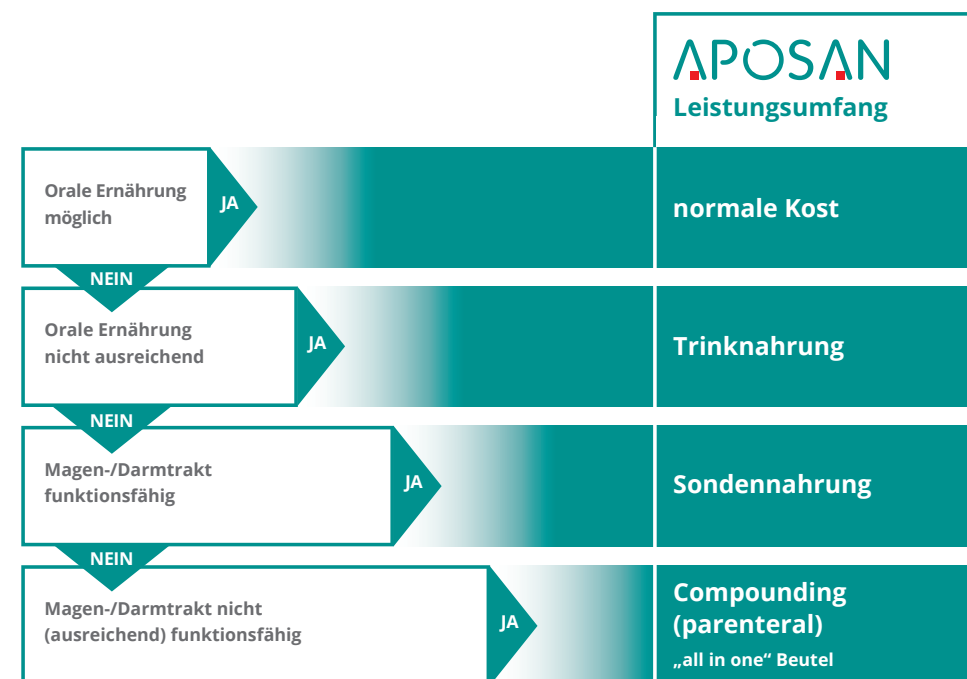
APOSAN
Leistungsumfang

Orale Ernährung möglich

JA

normale Kost

NEIN

Orale Ernährung nicht ausreichend

JA

Trinknahrung

NEIN

Magen-/Darmtrakt funktionsfähig

JA

Sondennahrung

NEIN

Magen-/Darmtrakt nicht (ausreichend) funktionsfähig

JA

Compounding (parenteral)
„all in one“ Beutel